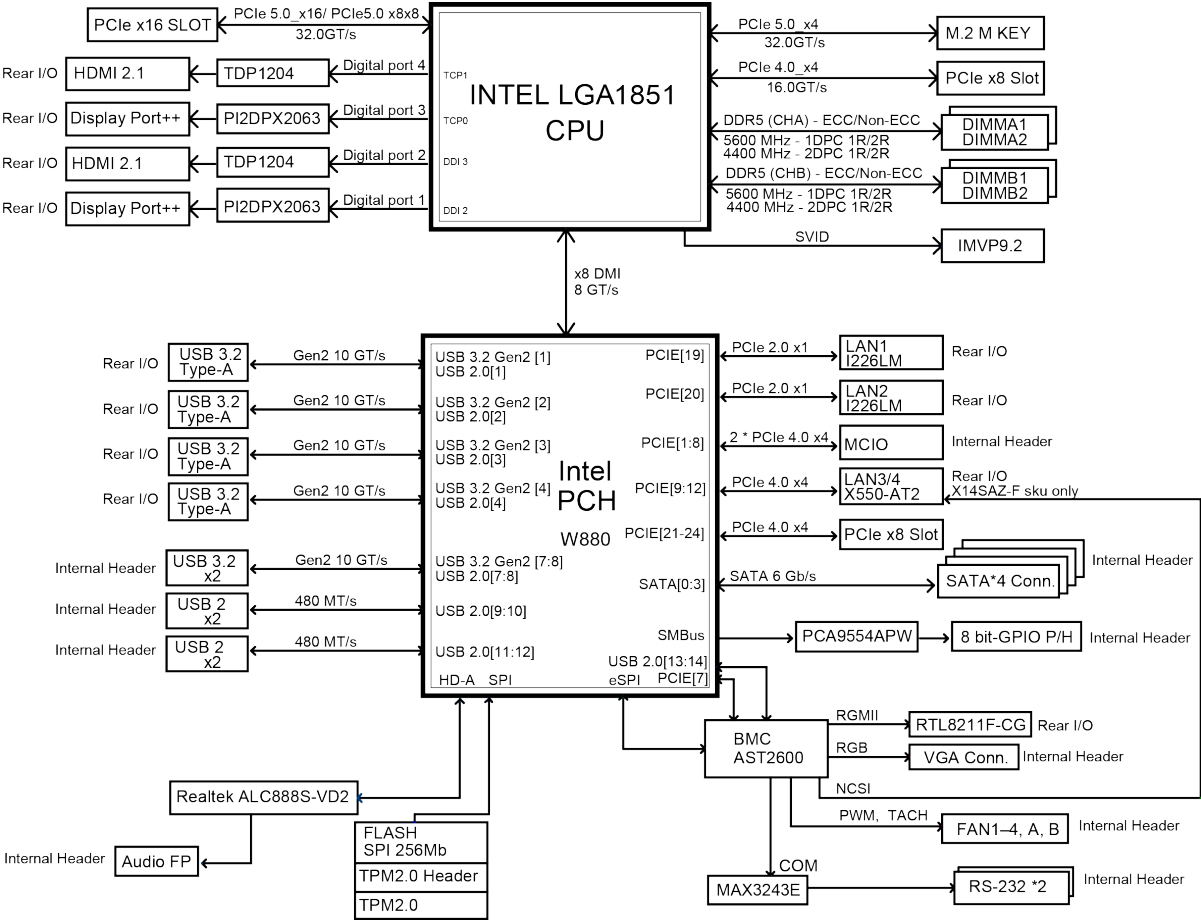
PCIe x16 SLOT
PCIe 5.0_x16/ PCIe5.0 x8x8
32.0GT/s

Rear I/O HDMI 2.1 TDP1204 Digital port 4
Rear I/O Display Port++ PI2DPX2063 Digital port 3
Rear I/O HDMI 2.1 TDP1204 Digital port 2
Rear I/O Display Port++ PI2DPX2063 Digital port 1

TCP1
TCP0
DDI 3
DDI 2

INTEL LGA1851
CPU

PCIe 5.0_x4
32.0GT/s
M.2 M KEY

PCIe 4.0_x4
16.0GT/s
PCIe x8 Slot

DDR5 (CHA) - ECC/Non-ECC
5600 MHz - 1DPC 1R/2R
4400 MHz - 2DPC 1R/2R
DIMMA1
DIMMA2

DDR5 (CHB) - ECC/Non-ECC
5600 MHz - 1DPC 1R/2R
4400 MHz - 2DPC 1R/2R
DIMMB1
DIMMB2

SVID
IMVP9.2

x8 DMI
8 GT/s

Rear I/O USB 3.2 Type-A Gen2 10 GT/s
Rear I/O USB 3.2 Type-A Gen2 10 GT/s
Rear I/O USB 3.2 Type-A Gen2 10 GT/s
Rear I/O USB 3.2 Type-A Gen2 10 GT/s
Internal Header USB 3.2 x2 Gen2 10 GT/s
Internal Header USB 2 x2 480 MT/s
Internal Header USB 2 x2 480 MT/s

USB 3.2 Gen2 [1]
USB 2.0[1]
USB 3.2 Gen2 [2]
USB 2.0[2]
USB 3.2 Gen2 [3]
USB 2.0[3]
USB 3.2 Gen2 [4]
USB 2.0[4]
USB 3.2 Gen2 [7:8]
USB 2.0[7:8]
USB 2.0[9:10]
USB 2.0[11:12]
HD-A SPI eSPI

Intel
PCH
W880

PCIE[19]
PCIE[20]
PCIE[1:8]
PCIE[9:12]
PCIE[21-24]
SATA[0:3]
SMBus
USB 2.0[13:14]
PCIE[7]

PCIe 2.0 x1 LAN1 I226LM Rear I/O
PCIe 2.0 x1 LAN2 I226LM Rear I/O
2 * PCIe 4.0 x4 MCIO Internal Header
PCIe 4.0 x4 LAN3/4 X550-AT2 Rear I/O X14SAZ-F sku only
PCIe 4.0 x4 PCIe x8 Slot
SATA 6 Gb/s SATA*4 Conn. Internal Header
PCA9554APW 8 bit-GPIO P/H Internal Header

BMC
AST2600
RGMII RTL8211F-CG Rear I/O
RGB VGA Conn. Internal Header
NCSI
PWM, TACH FAN1–4, A, B Internal Header
COM
MAX3243E RS-232 *2 Internal Header

Realtek ALC888S-VD2
Internal Header Audio FP
FLASH
SPI 256Mb
TPM2.0 Header
TPM2.0